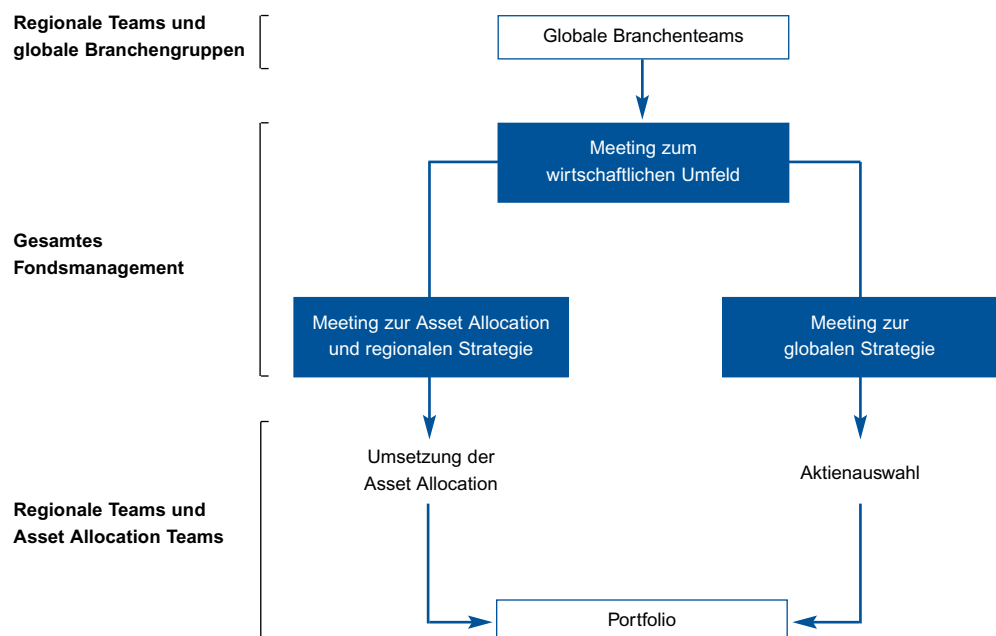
Regionale Teams und globale Branchengruppen

Globale Branchenteams

Gesamtes Fondsmanagement

Meeting zum wirtschaftlichen Umfeld

Meeting zur Asset Allocation und regionalen Strategie

Meeting zur globalen Strategie

Regionale Teams und Asset Allocation Teams

Umsetzung der Asset Allocation

Aktienauswahl

Portfolio